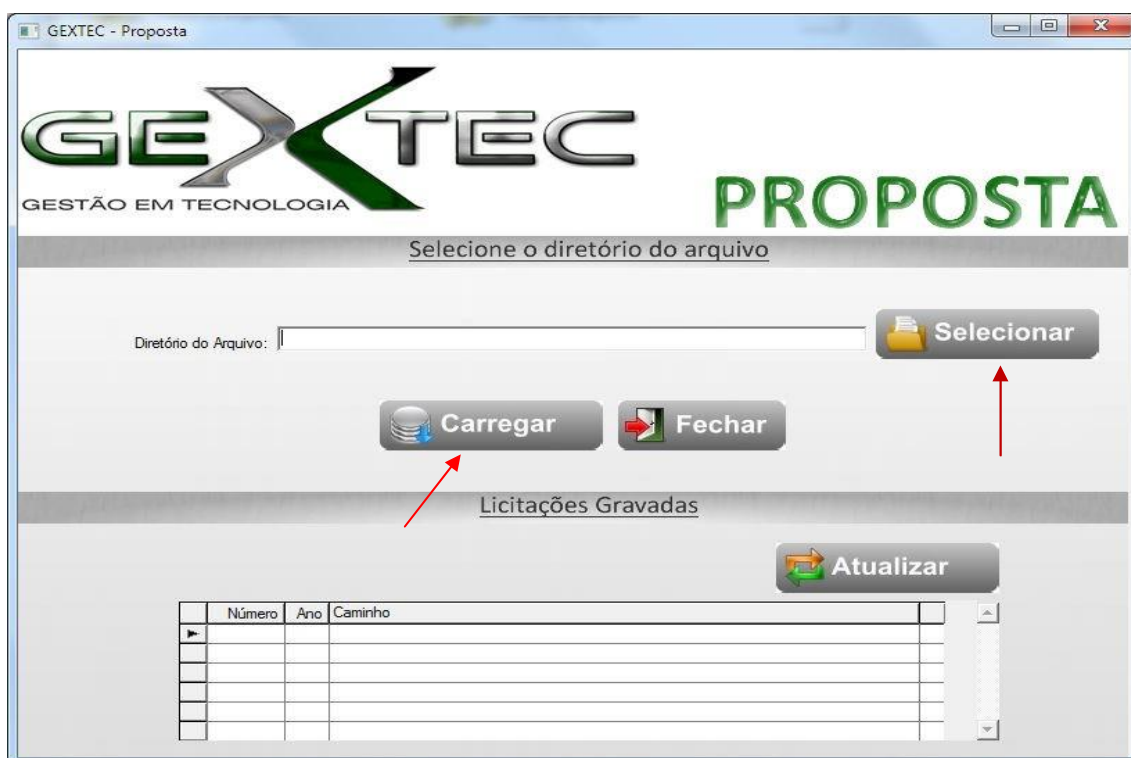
GEXTEC - Proposta

GEXTEC
GESTÃO EM TECNOLOGIA

PROPOSTA

Selecione o diretório do arquivo

Diretório do Arquivo:

Selecionar

Carregar

Fechar

Licitações Gravadas

Atualizar

| | Número | Ano | Caminho | |
|---|---|---|---|---|
| | | | | |
| | | | | |
| | | | | |
| | | | | |
| | | | | |
| | | | | |